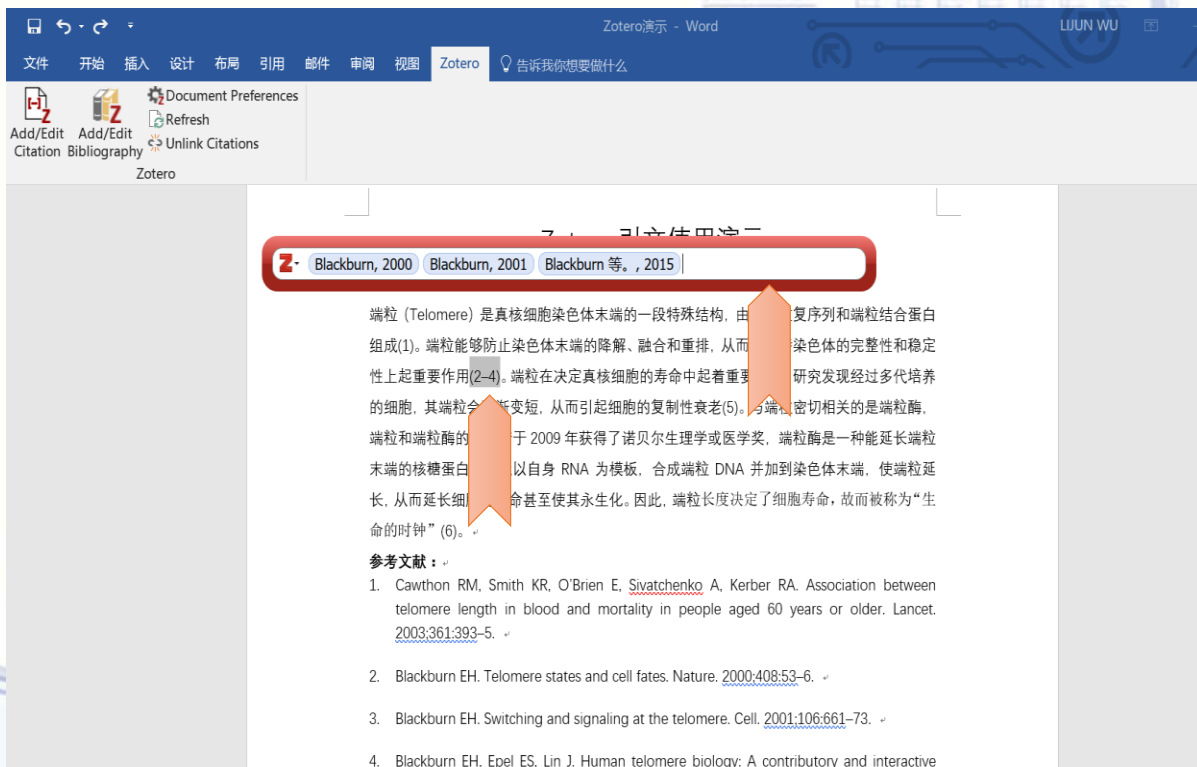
Zotero演示 - Word

LIJUN WU

文件 开始 插入 设计 布局 引用 邮件 审阅 视图 Zotero 告诉我你想要做什么

Add/Edit Citation
Add/Edit Bibliography
Document Preferences
Refresh
Unlink Citations
Zotero

Z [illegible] 引文使用演示

Blackburn, 2000 Blackburn, 2001 Blackburn 等。, 2015

端粒 (Telomere) 是真核细胞染色体末端的一段特殊结构，由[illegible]复序列和端粒结合蛋白组成(1)。端粒能够防止染色体末端的降解、融合和重排，从而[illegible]染色体的完整性和稳定性上起重要作用(2–4)。端粒在决定真核细胞的寿命中起着重要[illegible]研究发现经过多代培养的细胞，其端粒会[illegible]渐变短，从而引起细胞的复制性衰老(5)。与端粒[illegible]密切相关的是端粒酶，端粒和端粒酶的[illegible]于 2009 年获得了诺贝尔生理学或医学奖，端粒酶是一种能延长端粒末端的核糖蛋白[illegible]以自身 RNA 为模板，合成端粒 DNA 并加到染色体末端，使端粒延长，从而延长细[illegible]命甚至使其永生化。因此，端粒长度决定了细胞寿命，故而被称为“生命的时钟”(6)。

参考文献：
1. Cawthon RM, Smith KR, O'Brien E, Sivatchenko A, Kerber RA. Association between telomere length in blood and mortality in people aged 60 years or older. Lancet. 2003;361:393–5.

2. Blackburn EH. Telomere states and cell fates. Nature. 2000;408:53–6.

3. Blackburn EH. Switching and signaling at the telomere. Cell. 2001;106:661–73.

4. Blackburn EH, Epel ES, Lin J. Human telomere biology: A contributory and interactive